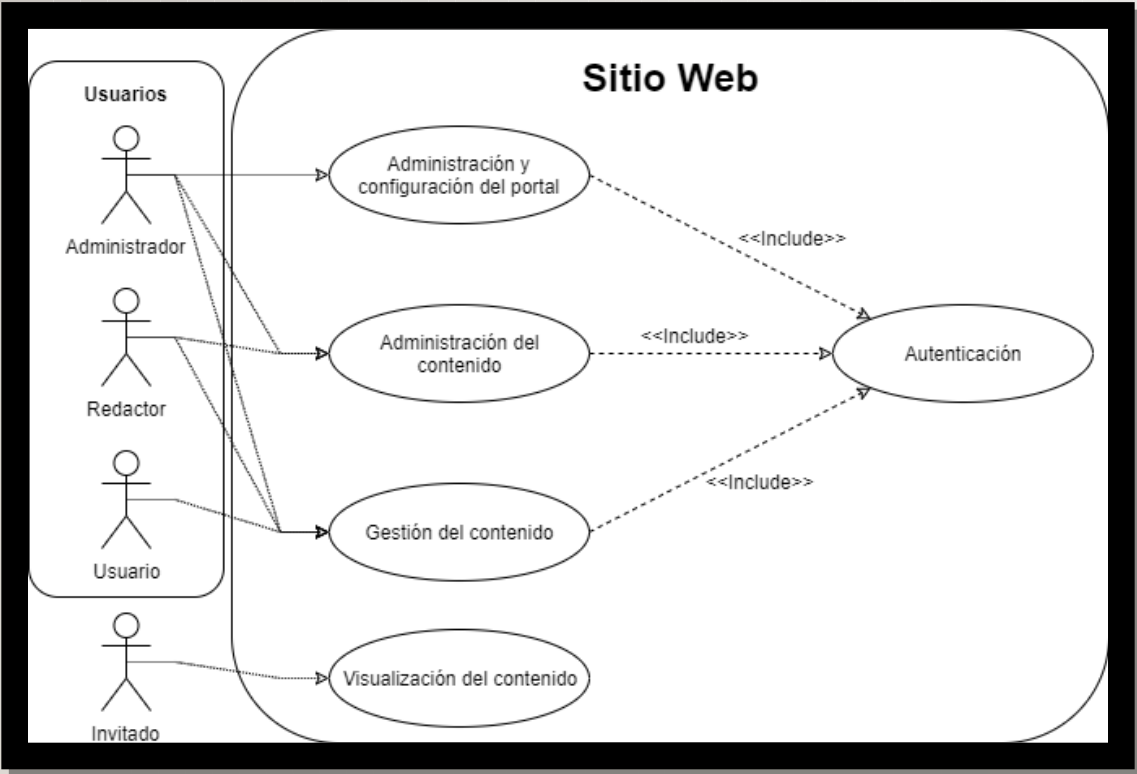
Usuarios

Administrador

Redactor

Usuario

Invitado

Sitio Web

Administración y configuración del portal

Administración del contenido

Gestión del contenido

Visualización del contenido

<<Include>>

<<Include>>

<<Include>>

Autenticación